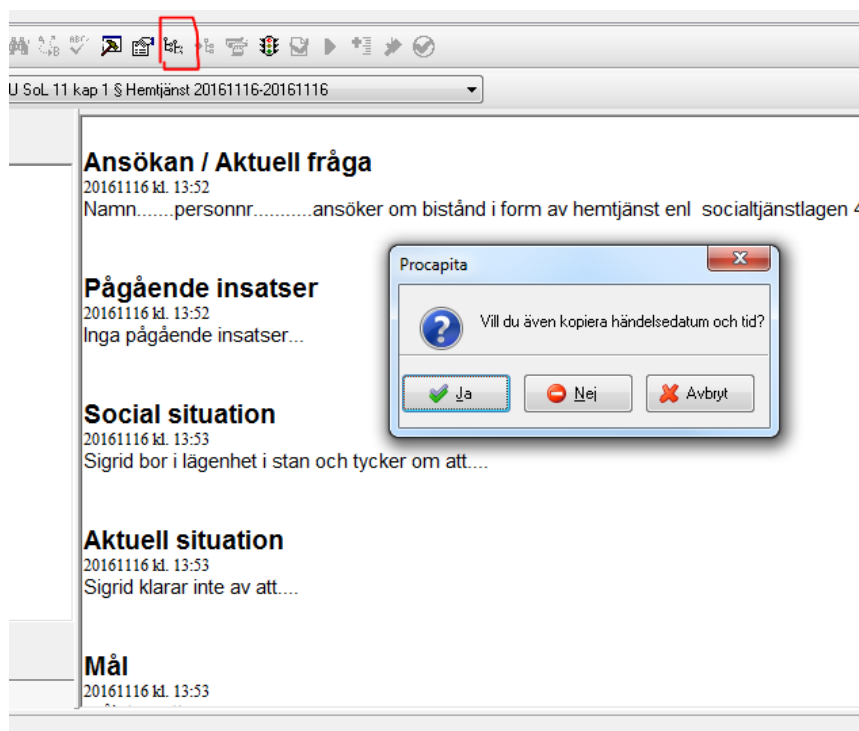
U SoL 11 kap 1 § Hemtjänst 20161116-20161116

Ansökan / Aktuell fråga
20161116 kl. 13:52
Namn.......personnr...........ansöker om bistånd i form av hemtjänst enl socialtjänstlagen 4

Pågående insatser
20161116 kl. 13:52
Inga pågående insatser...

Social situation
20161116 kl. 13:53
Sigrid bor i lägenhet i stan och tycker om att....

Aktuell situation
20161116 kl. 13:53
Sigrid klarar inte av att....

Mål
20161116 kl. 13:53

Procapita

Vill du även kopiera händelsedatum och tid?

Ja

Nej

Avbryt